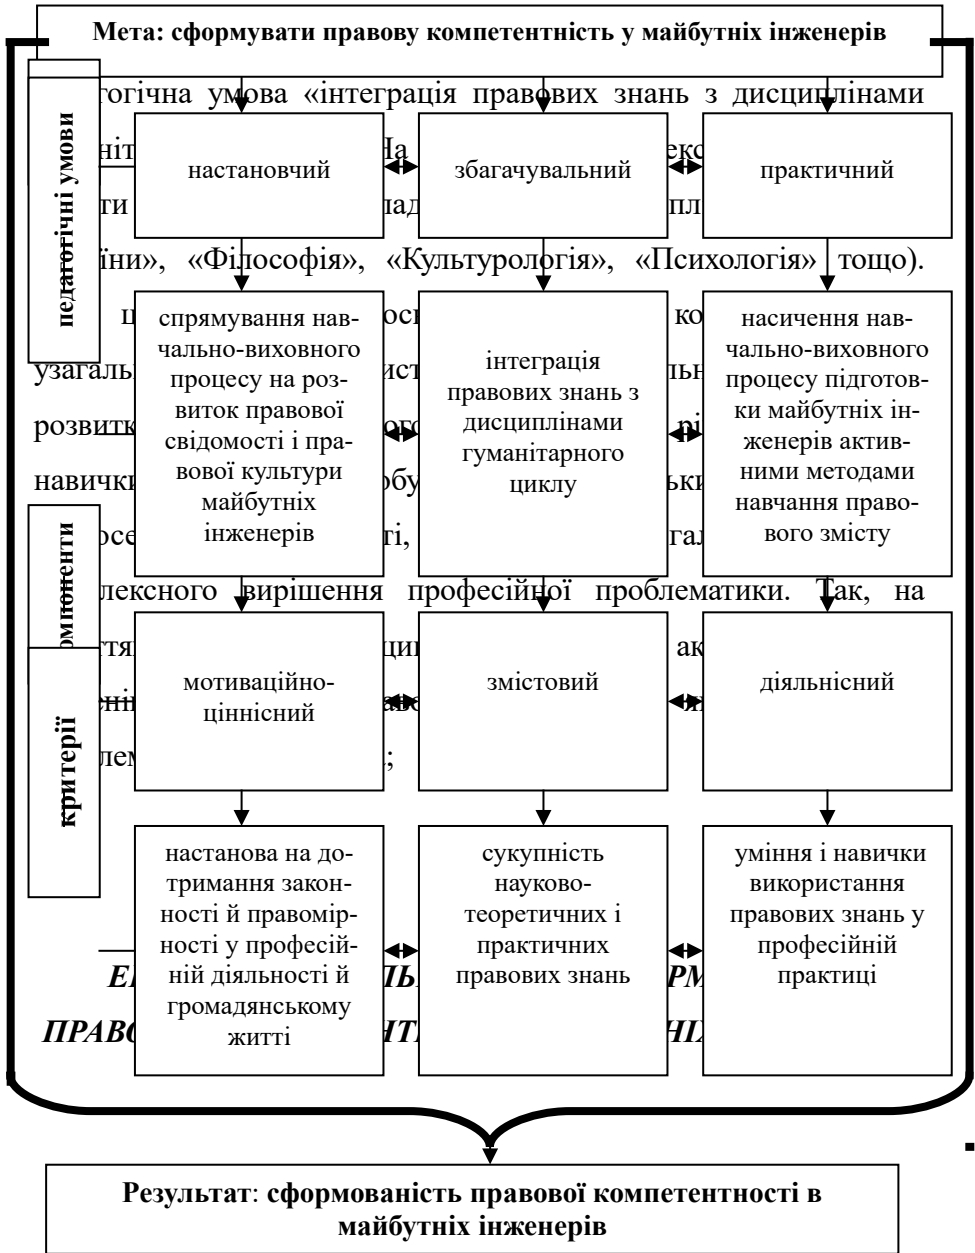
Мета: сформувати правову компетентність у майбутніх інженерів

педагогічні умови

компоненти

критерії

настановчий

збагачувальний

практичний

спрямування навчально-виховного процесу на розвиток правової свідомості і правової культури майбутніх інженерів

інтеграція правових знань з дисциплінами гуманітарного циклу

насичення навчально-виховного процесу підготовки майбутніх інженерів активними методами навчання правового змісту

мотиваційно-ціннісний

змістовий

діяльнісний

настанова на дотримання законності й правомірності у професійній діяльності й громадянському житті

сукупність науково-теоретичних і практичних правових знань

уміння і навички використання правових знань у професійній практиці

Результат: сформованість правової компетентності в майбутніх інженерів